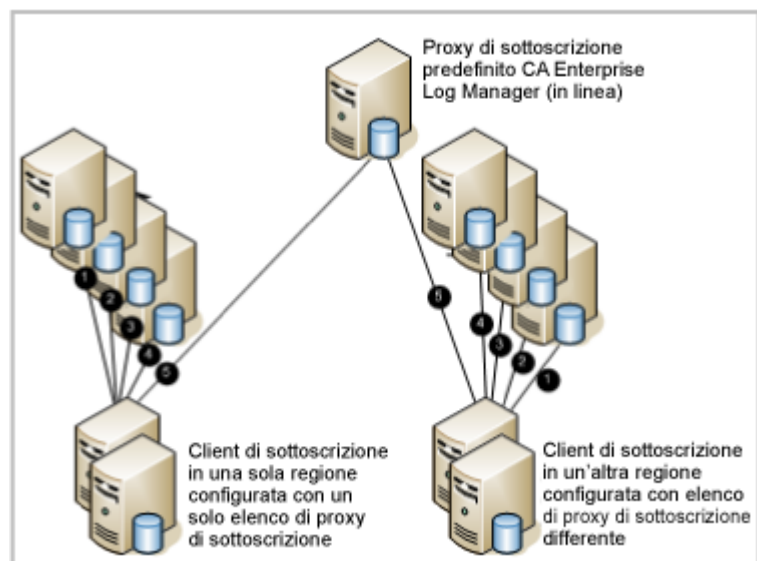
Proxy di sottoscrizione predefinito CA Enterprise Log Manager (in linea)

1
2
3
4
5

5
4
3
2
1

Client di sottoscrizione in una sola regione configurata con un solo elenco di proxy di sottoscrizione

Client di sottoscrizione in un'altra regione configurata con elenco di proxy di sottoscrizione differente